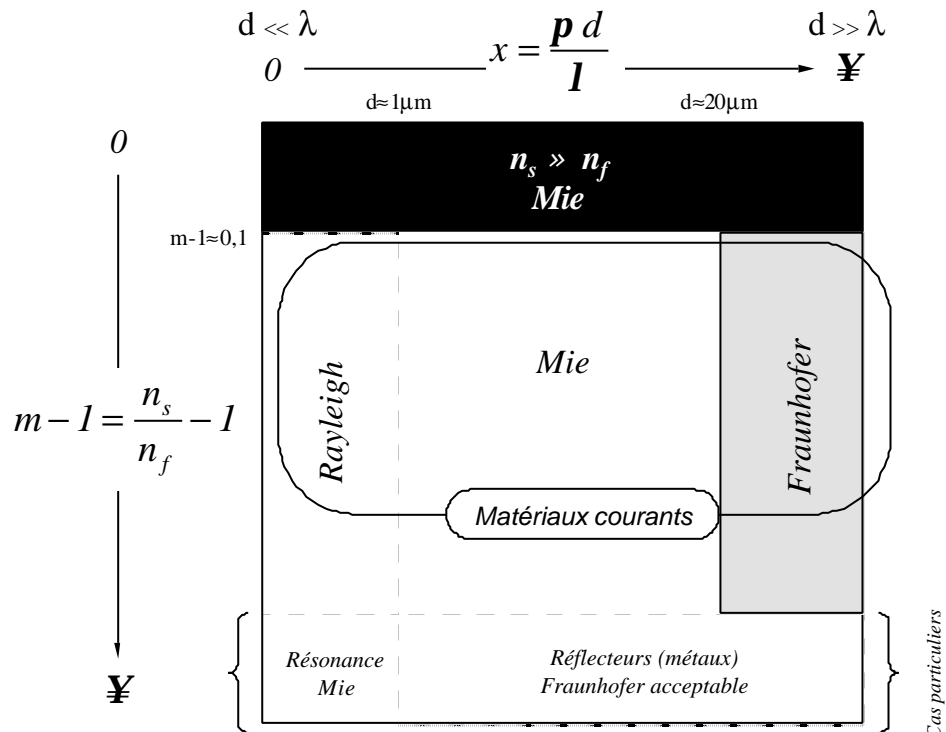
d << λ

d >> λ

0 $x = \frac{\boldsymbol{p} d}{\boldsymbol{l}}$ ¥

d≈1µm

d≈20µm

0

$n_s$ » $n_f$
Mie

m-1≈0,1

$m-1 = \frac{n_s}{n_f} - 1$

Rayleigh

Mie

Fraunhofer

Matériaux courants

¥

Résonance Mie

Réflecteurs (métaux) Fraunhofer acceptable

Cas particuliers